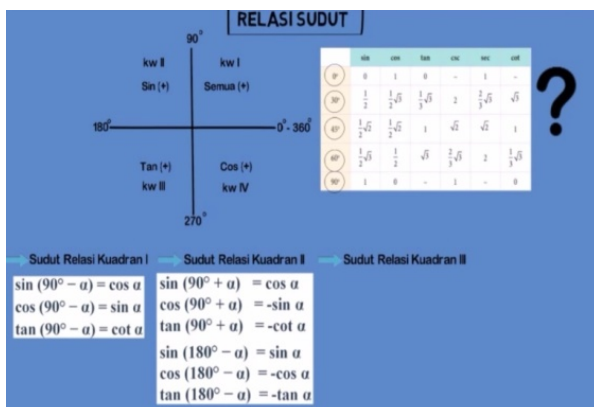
RELASI SUDUT

$90^\circ$

kw II

Sin (+)

kw I

Semua (+)

$180^\circ$

$0^\circ - 360^\circ$

Tan (+)

kw III

Cos (+)

kw IV

$270^\circ$

| | sin | cos | tan | csc | sec | cot |
|---|---|---|---|---|---|---|
| $0^\circ$ | 0 | 1 | 0 | - | 1 | - |
| $30^\circ$ | $\frac{1}{2}$ | $\frac{1}{2}\sqrt{3}$ | $\frac{1}{3}\sqrt{3}$ | 2 | $\frac{2}{3}\sqrt{3}$ | $\sqrt{3}$ |
| $45^\circ$ | $\frac{1}{2}\sqrt{2}$ | $\frac{1}{2}\sqrt{2}$ | 1 | $\sqrt{2}$ | $\sqrt{2}$ | 1 |
| $60^\circ$ | $\frac{1}{2}\sqrt{3}$ | $\frac{1}{2}$ | $\sqrt{3}$ | $\frac{2}{3}\sqrt{3}$ | 2 | $\frac{1}{3}\sqrt{3}$ |
| $90^\circ$ | 1 | 0 | - | 1 | - | 0 |

?

Sudut Relasi Kuadran I

$\sin (90^\circ - \alpha) = \cos \alpha$
$\cos (90^\circ - \alpha) = \sin \alpha$
$\tan (90^\circ - \alpha) = \cot \alpha$

Sudut Relasi Kuadran II

$\sin (90^\circ + \alpha) = \cos \alpha$
$\cos (90^\circ + \alpha) = -\sin \alpha$
$\tan (90^\circ + \alpha) = -\cot \alpha$

$\sin (180^\circ - \alpha) = \sin \alpha$
$\cos (180^\circ - \alpha) = -\cos \alpha$
$\tan (180^\circ - \alpha) = -\tan \alpha$

Sudut Relasi Kuadran III